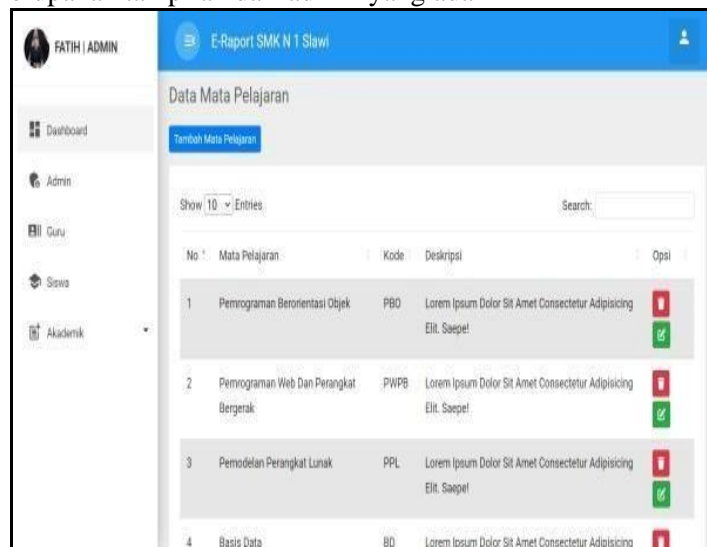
FATIH | ADMIN

E-Raport SMK N 1 Slawi

Dashboard

Admin

Guru

Siswa

Akademik

Data Mata Pelajaran

Tambah Mata Pelajaran

Show 10 Entries

Search:

| No | Mata Pelajaran | Kode | Deskripsi | Opsi |
|---|---|---|---|---|
| 1 | Pemrograman Berorientasi Objek | PBO | Lorem Ipsum Dolor Sit Amet Consectetur Adipisicing Elit. Saepe! | |
| 2 | Pemrograman Web Dan Perangkat Bergerak | PWPB | Lorem Ipsum Dolor Sit Amet Consectetur Adipisicing Elit. Saepe! | |
| 3 | Pemodelan Perangkat Lunak | PPL | Lorem Ipsum Dolor Sit Amet Consectetur Adipisicing Elit. Saepe! | |
| 4 | Basis Data | BD | Lorem Ipsum Dolor Sit Amet Consectetur Adipisicing | |